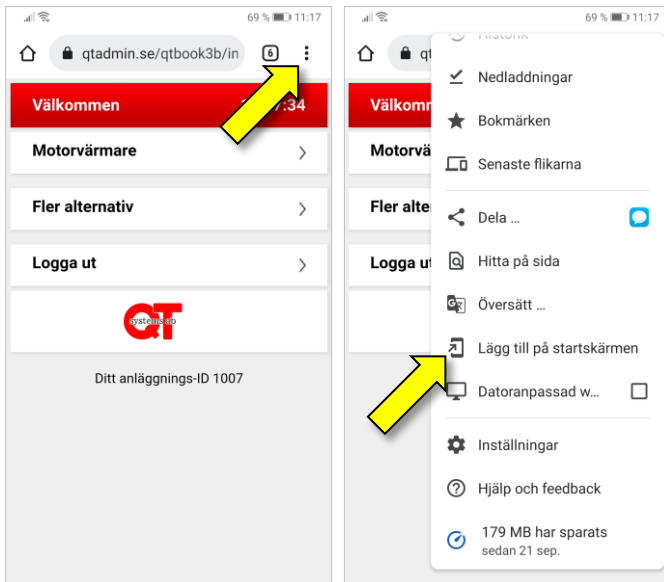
69 % 11:17

qtadmin.se/qtbook3b/in

6

Välkommen

:34

Motorvärmare

Fler alternativ

Logga ut

QT systems ab

Ditt anläggnings-ID 1007

69 % 11:17

qt

Historik

Nedladdningar

Bokmärken

Senaste flikarna

Dela ...

Hitta på sida

Översätt ...

Lägg till på startskärmen

Datoranpassad w...

Inställningar

Hjälp och feedback

179 MB har sparats
sedan 21 sep.

Välkom

Motorvä

Fler alte

Logga ut